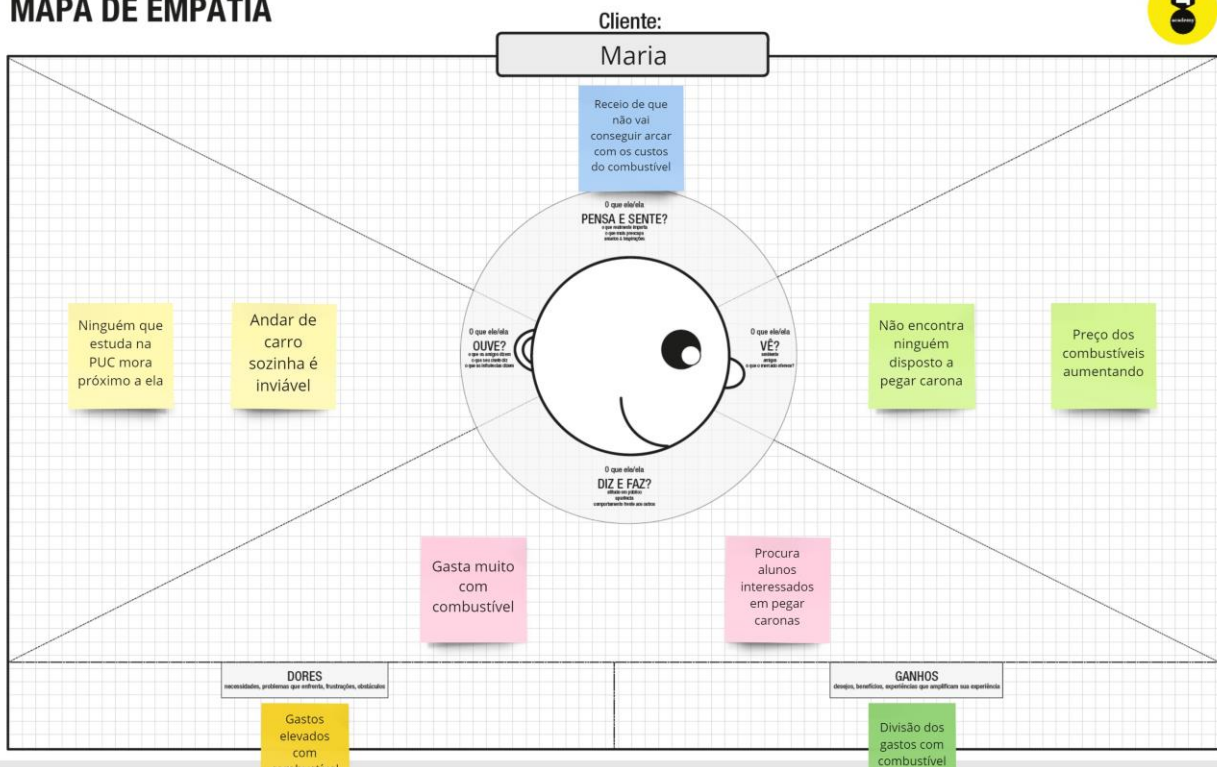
MAPA DE EMPATIA

Cliente:

Maria

Receio de que não vai conseguir arcar com os custos do combustível

O que ele/ela
PENSA E SENTE?
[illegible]

O que ele/ela
OUVE?
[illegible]

O que ele/ela
VÊ?
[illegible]

O que ele/ela
DIZ E FAZ?
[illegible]

Ninguém que estuda na PUC mora próximo a ela

Andar de carro sozinha é inviável

Não encontra ninguém disposto a pegar carona

Preço dos combustíveis aumentando

Gasta muito com combustível

Procura alunos interessados em pegar caronas

DORES
necessidades, problemas que enfrenta, frustrações, obstáculos

Gastos elevados com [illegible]

GANHOS
desejos, benefícios, experiências que amplificam sua experiência

Divisão dos gastos com combustível

academy